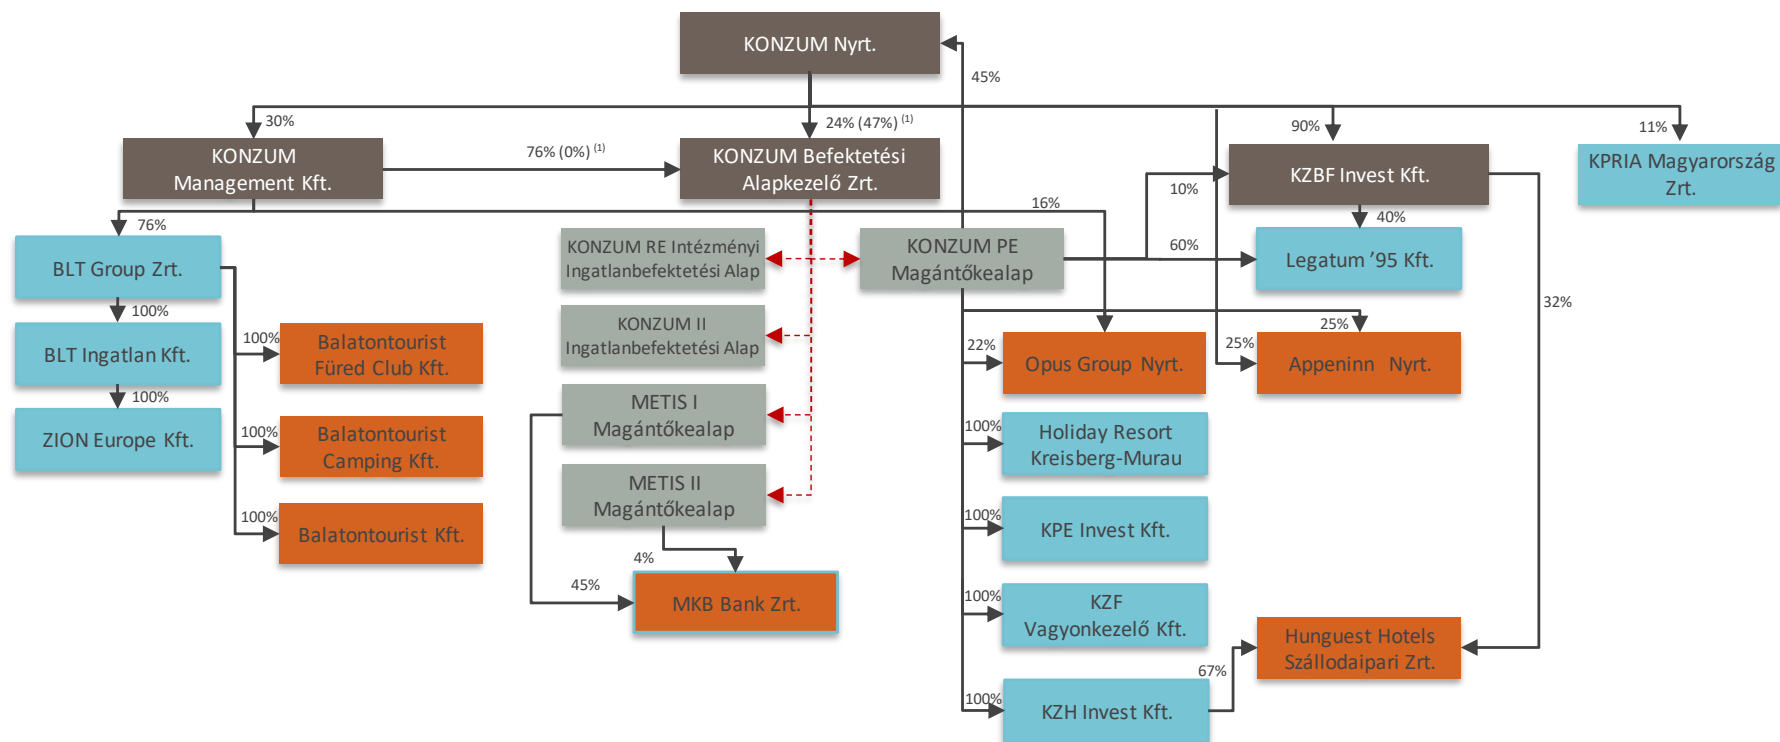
KONZUM Nyrt.

45%

30%

24% (47%) $^{(1)}$

90%

11%

KONZUM Management Kft.

76% (0%) $^{(1)}$

KONZUM Befektetési Alapkezelő Zrt.

KZBF Invest Kft.

KPRIA Magyarország Zrt.

10%

76%

16%

BLT Group Zrt.

KONZUM RE Intézményi Ingatlanbefektetési Alap

KONZUM PE Magántőkealap

60%

40%

Legatum '95 Kft.

100%

32%

BLT Ingatlan Kft.

100%

Balatontourist Füred Club Kft.

KONZUM II Ingatlanbefektetési Alap

25%

22%

Opus Group Nyrt.

25%

Appeninn Nyrt.

100%

ZION Europe Kft.

100%

Balatontourist Camping Kft.

METIS I Magántőkealap

100%

Holiday Resort Kreisberg-Murau

100%

Balatontourist Kft.

METIS II Magántőkealap

100%

KPE Invest Kft.

4%

45%

MKB Bank Zrt.

100%

KZF Vagyonkezelő Kft.

Hunguest Hotels Szállodaipari Zrt.

67%

100%

KZH Invest Kft.